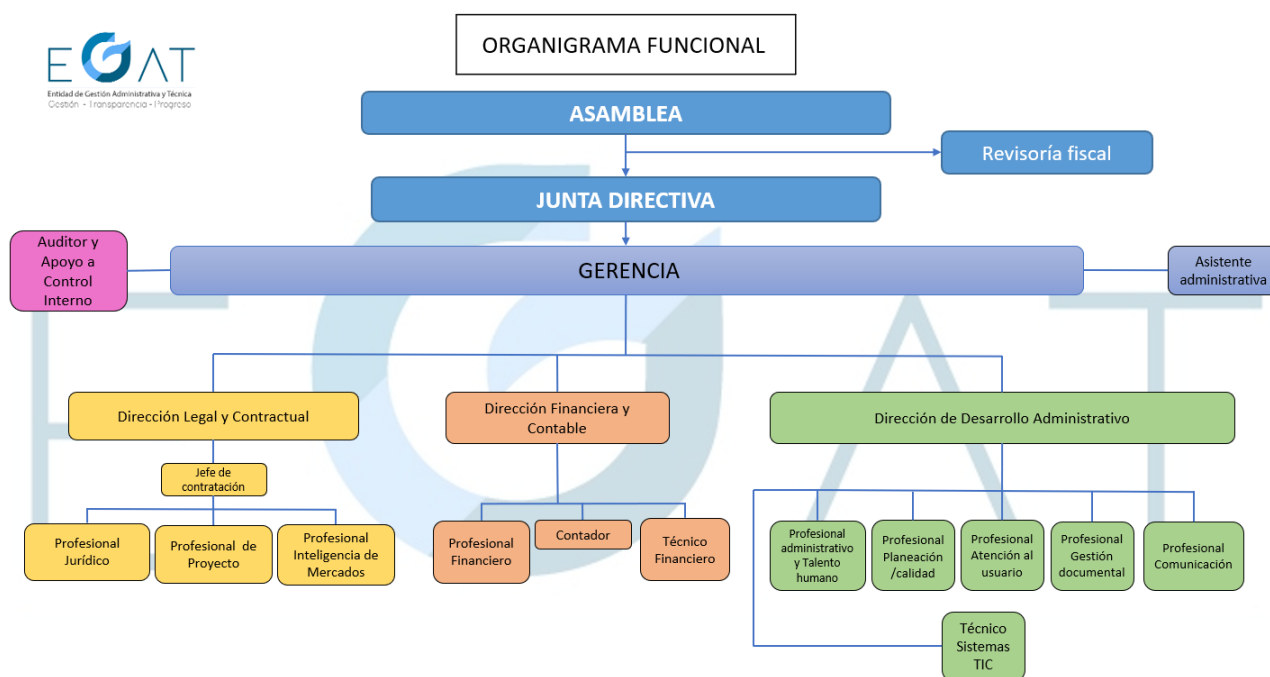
EGAT
Entidad de Gestión Administrativa y Técnica
Gestión - Transparencia - Progreso

ORGANIGRAMA FUNCIONAL

ASAMBLEA

Revisoría fiscal

JUNTA DIRECTIVA

Auditor y Apoyo a Control Interno

GERENCIA

Asistente administrativa

Dirección Legal y Contractual

Jefe de contratación

Profesional Jurídico

Profesional de Proyecto

Profesional Inteligencia de Mercados

Dirección Financiera y Contable

Profesional Financiero

Contador

Técnico Financiero

Dirección de Desarrollo Administrativo

Profesional administrativo y Talento humano

Profesional Planeación /calidad

Profesional Atención al usuario

Profesional Gestión documental

Profesional Comunicación

Técnico Sistemas TIC